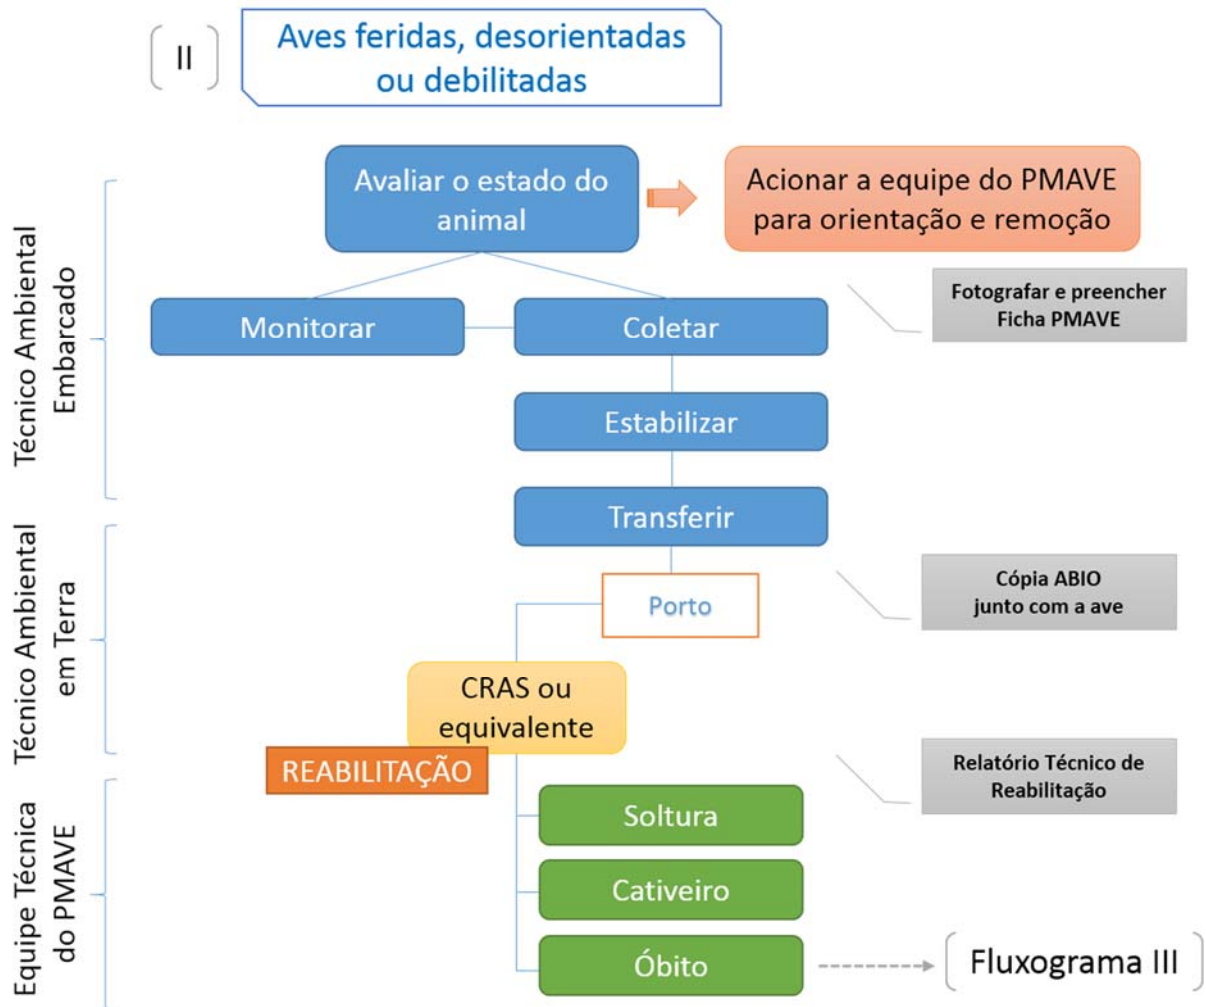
II

Aves feridas, desorientadas ou debilitadas

Técnico Ambiental Embarcado

Avaliar o estado do animal

Acionar a equipe do PMAVE para orientação e remoção

Fotografar e preencher Ficha PMAVE

Monitorar

Coletar

Estabilizar

Transferir

Técnico Ambiental em Terra

Porto

Cópia ABIO junto com a ave

CRAS ou equivalente

REABILITAÇÃO

Relatório Técnico de Reabilitação

Equipe Técnica do PMAVE

Soltura

Cativeiro

Óbito

Fluxograma III